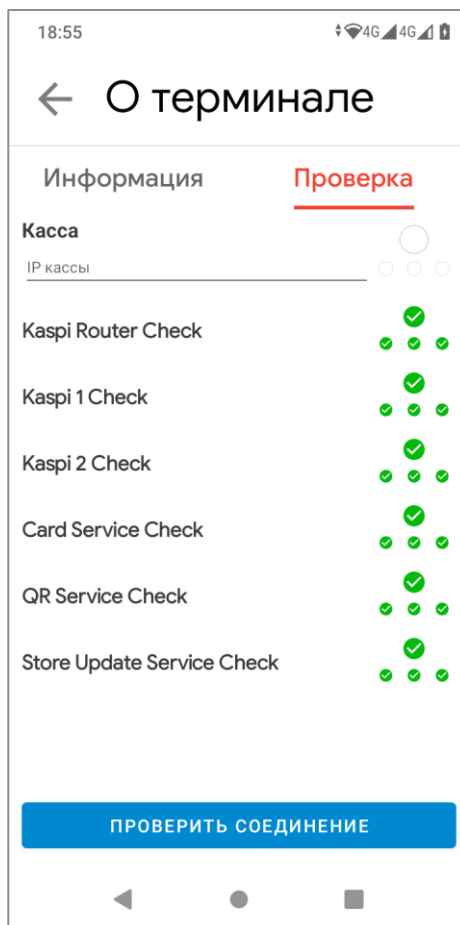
18:55 4G 4G

О терминале

Информация Проверка

Касса

IP кассы

Kaspi Router Check

Kaspi 1 Check

Kaspi 2 Check

Card Service Check

QR Service Check

Store Update Service Check

ПРОВЕРИТЬ СОЕДИНЕНИЕ